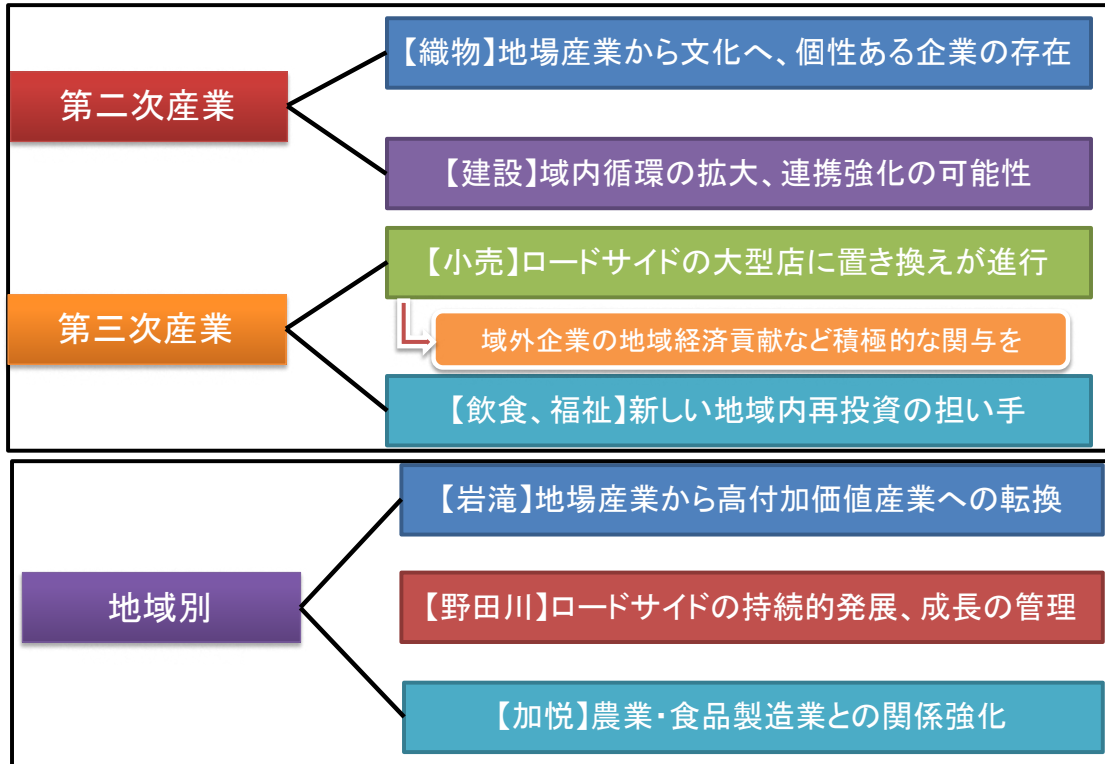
第二次産業

【織物】地場産業から文化へ、個性ある企業の存在

【建設】域内循環の拡大、連携強化の可能性

第三次産業

【小売】ロードサイドの大型店に置き換えが進行

域外企業の地域経済貢献など積極的な関与を

【飲食、福祉】新しい地域内再投資の担い手

地域別

【岩滝】地場産業から高付加価値産業への転換

【野田川】ロードサイドの持続的発展、成長の管理

【加悦】農業・食品製造業との関係強化